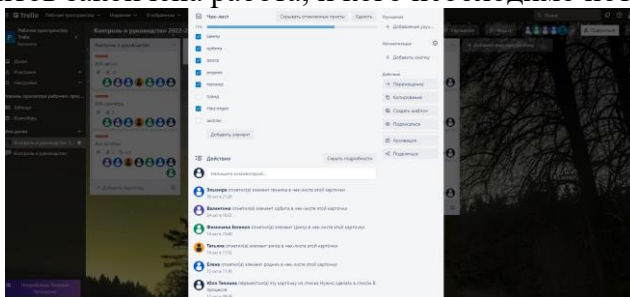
ненов заданных работ, а что необходимо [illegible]

Trello

Чек-лист

Скрывать отмеченные пункты

Удалить

шапка

кофта

шорты

нежные

тапочки

Шарф

Наушники

жилетка

Добавить элемент

Действия

Скрыть подробности

Напишите комментарий...

Добавить на карточку

+ Добавление участ...

+ Добавить кнопку

Действия

Перемещение

Копирование

Создать шаблон

Подписаться

Архивация

Поделиться

Контроль и руководство 2022-2

Контроль и руководство

Добавить карточку

Рабочие пространства Trello

Доски

Участники

Настройки

Таблица

Календарь

Ваши доски

Контроль и руководство